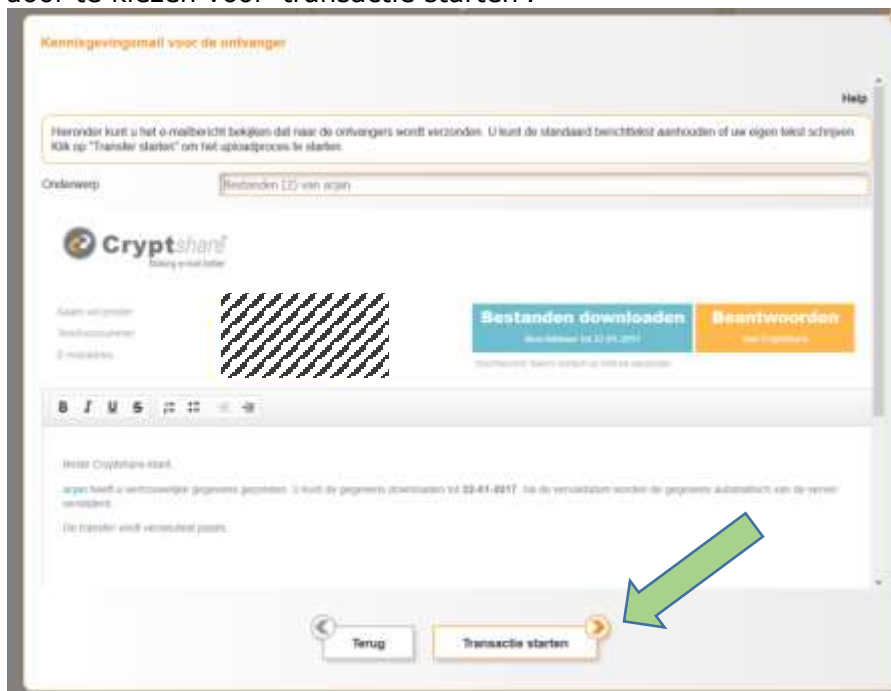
door te kiezen voor "transactie starten".

Kennisgevingsmail voor de ontvanger

Help

Hieronder kunt u het e-mailbericht bekijken dat naar de ontvangers wordt verzonden. U kunt de standaard berichttekst aanhouden of uw eigen tekst schrijven. Klik op "Transfer starten" om het uploadproces te starten.

Onderwerp

Bestanden CD van arjan

Cryptshare

Making e-mail better

Naam verzender

Telefoonnummer

E-mailadres

Bestanden downloaden

Beschikbaar tot 22-01-2017

Beantwoorden

met Cryptshare

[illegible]

B I U S

Beste Cryptshare-klant,

arjan heeft u vertrouwelijke gegevens gezonden. U kunt de gegevens downloaden tot 22-01-2017. Na de vervaldatum worden de gegevens automatisch van de server verwijderd.

De transfer vindt versleuteld plaats.

Terug

Transactie starten